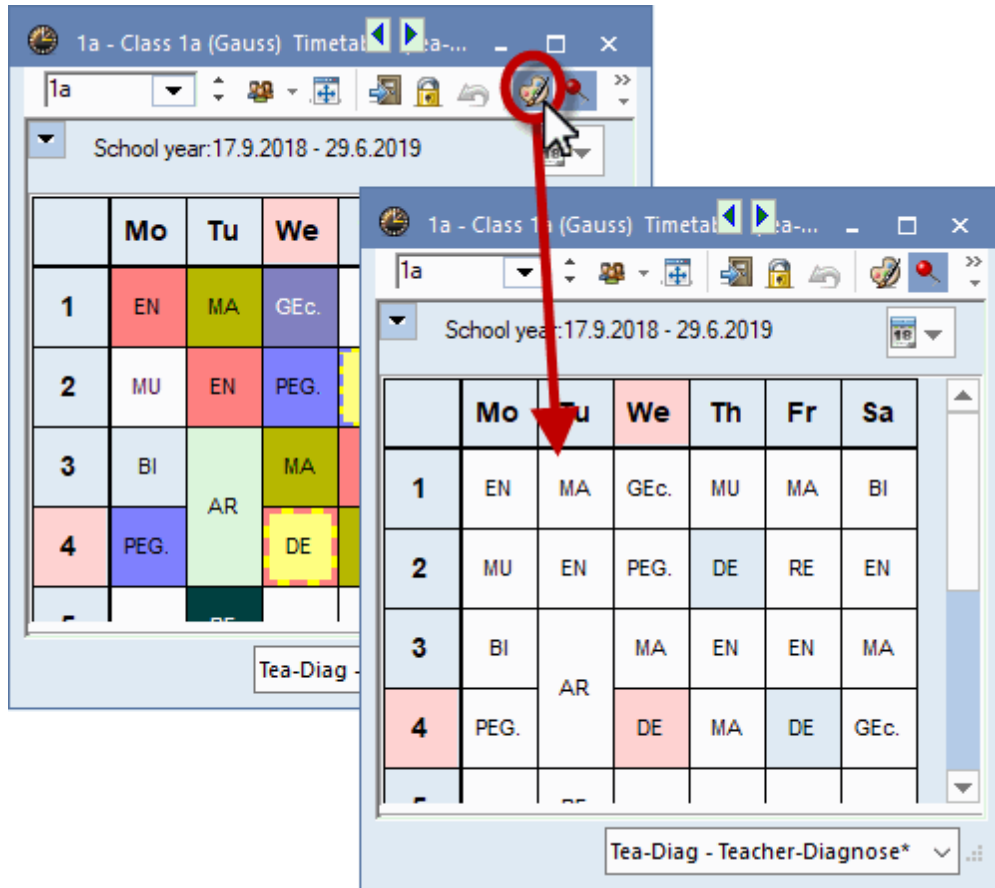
1a - Class 1a (Gauss) Timetab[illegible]ea-...

1a

School year:17.9.2018 - 29.6.2019

| | Mo | Tu | We |
|---|---|---|---|
| 1 | EN | MA | GEc. |
| 2 | MU | EN | PEG. |
| 3 | BI | AR | MA |
| 4 | PEG. | | DE |
| 5 | | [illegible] | |

Tea-Diag -

1a - Class 1a (Gauss) Timetab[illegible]ea-...

1a

School year:17.9.2018 - 29.6.2019

| | Mo | Tu | We | Th | Fr | Sa |
|---|---|---|---|---|---|---|
| 1 | EN | MA | GEc. | MU | MA | BI |
| 2 | MU | EN | PEG. | DE | RE | EN |
| 3 | BI | AR | MA | EN | EN | MA |
| 4 | PEG. | | DE | MA | DE | GEc. |
| 5 | | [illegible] | | | | |

Tea-Diag - Teacher-Diagnose*